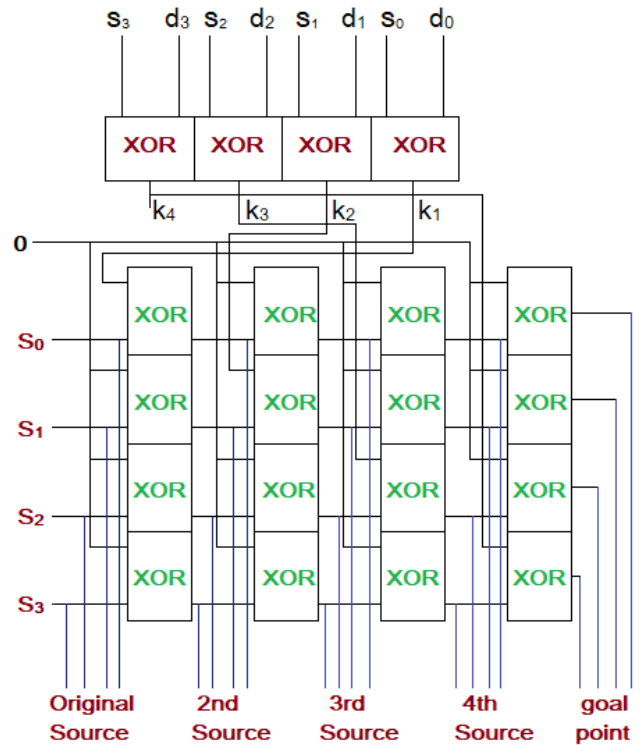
$s_3$ $d_3$ $s_2$ $d_2$ $s_1$ $d_1$ $s_0$ $d_0$

XOR XOR XOR XOR

$k_4$ $k_3$ $k_2$ $k_1$

0

$S_0$ XOR XOR XOR XOR

$S_1$ XOR XOR XOR XOR

$S_2$ XOR XOR XOR XOR

$S_3$ XOR XOR XOR XOR

Original Source

2nd Source

3rd Source

4th Source

goal point